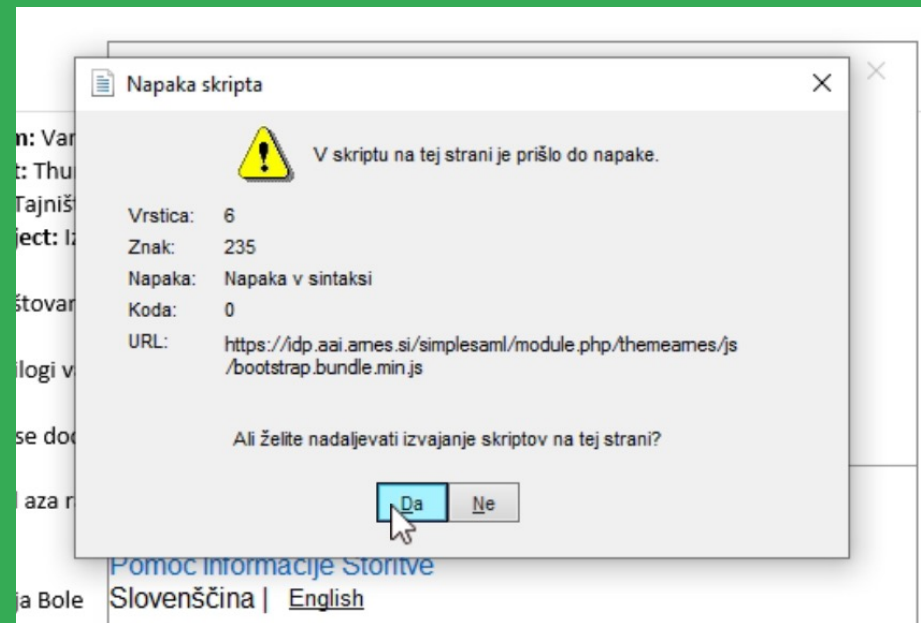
m: Var
t: Thu
Tajništ
ject: Iz

štovan

ilogi v

se doc

l aza r

ja Bole

Napaka skripta

V skriptu na tej strani je prišlo do napake.

| | |
|---|---|
| Vrstica: | 6 |
| Znak: | 235 |
| Napaka: | Napaka v sintaksi |
| Koda: | 0 |
| URL: | https://idp.aai.arnes.si/simplesaml/module.php/themearnes/js/bootstrap.bundle.min.js |

Ali želite nadaljevati izvajanje skriptov na tej strani?

Da Ne

Pomoč Informacije Storitve
Slovenščina | English